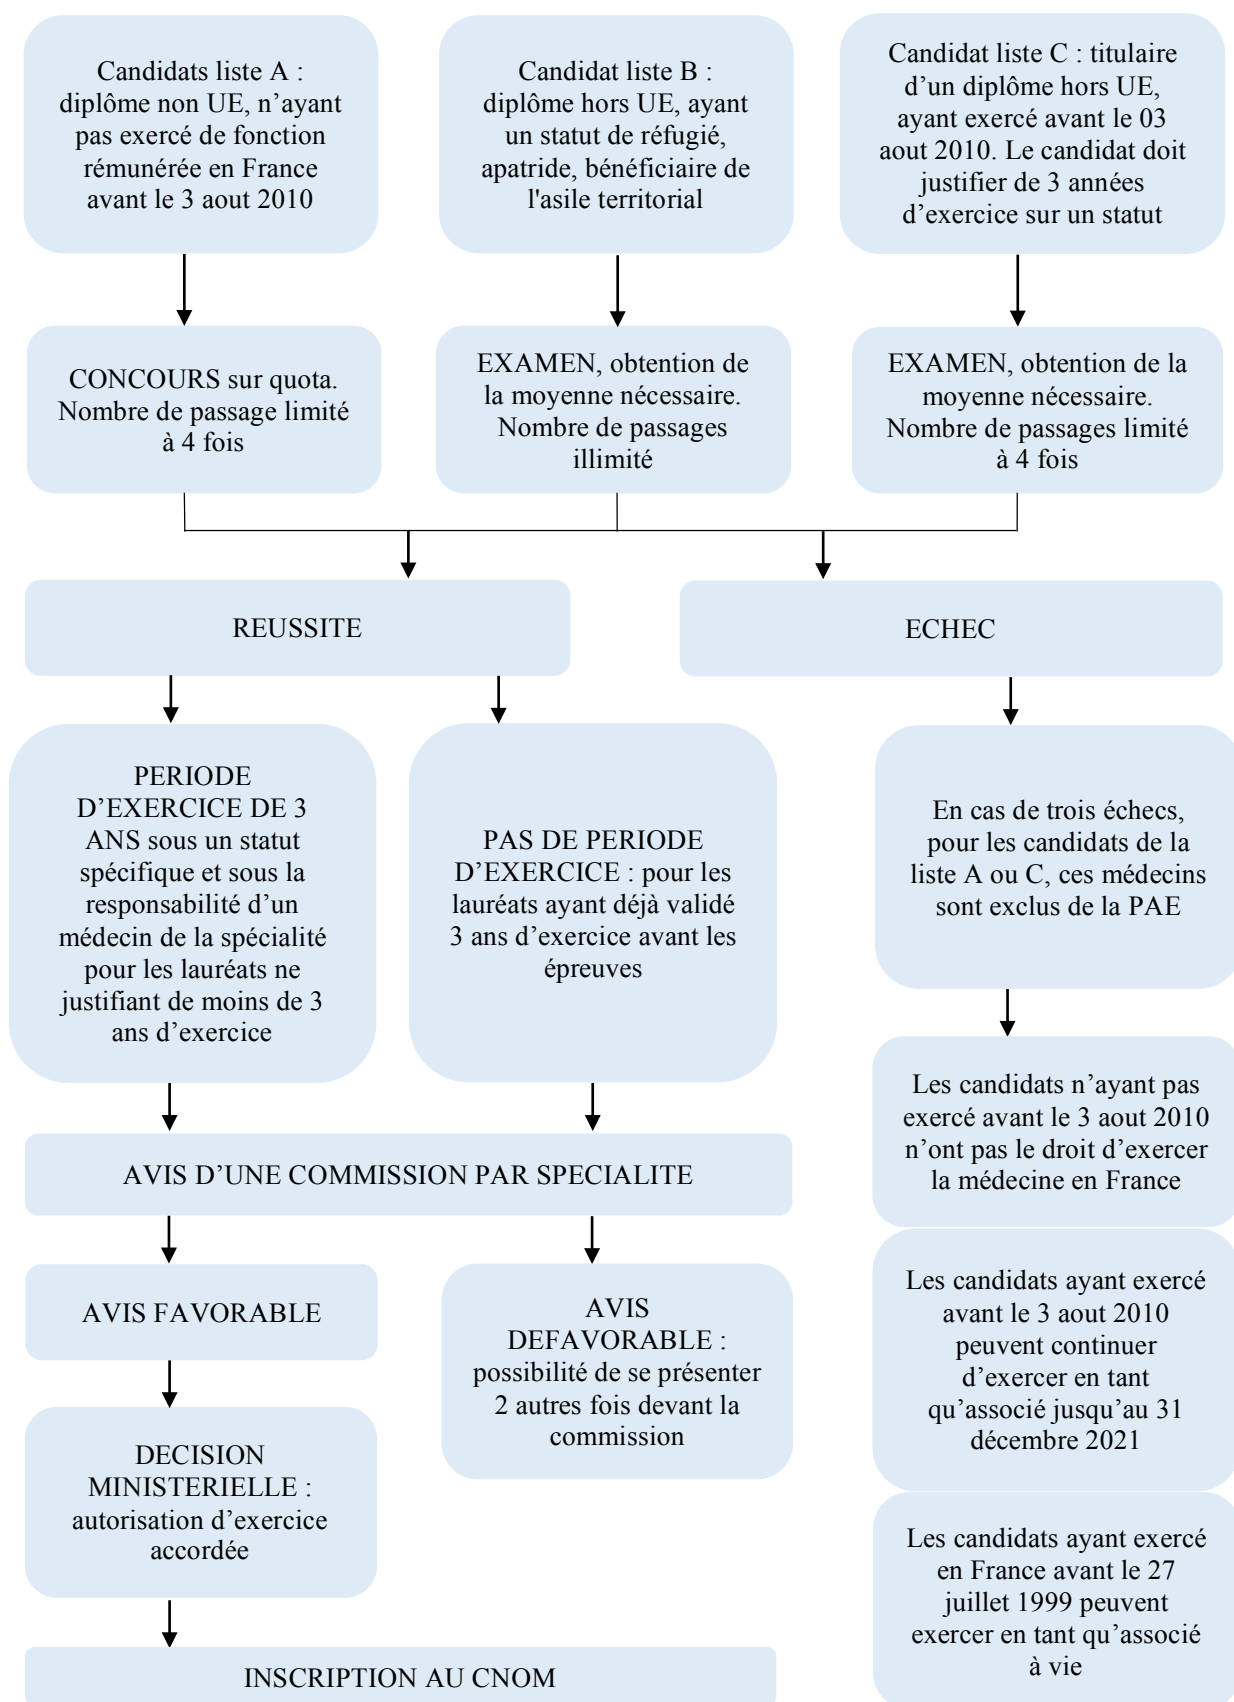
Candidats liste A : diplôme non UE, n'ayant pas exercé de fonction rémunérée en France avant le 3 aout 2010

Candidat liste B : diplôme hors UE, ayant un statut de réfugié, apatride, bénéficiaire de l'asile territorial

Candidat liste C : titulaire d'un diplôme hors UE, ayant exercé avant le 03 aout 2010. Le candidat doit justifier de 3 années d'exercice sur un statut

CONCOURS sur quota. Nombre de passage limité à 4 fois

EXAMEN, obtention de la moyenne nécessaire. Nombre de passages illimité

EXAMEN, obtention de la moyenne nécessaire. Nombre de passages limité à 4 fois

REUSSITE

ECHEC

PERIODE D'EXERCICE DE 3 ANS sous un statut spécifique et sous la responsabilité d'un médecin de la spécialité pour les lauréats ne justifiant de moins de 3 ans d'exercice

PAS DE PERIODE D'EXERCICE : pour les lauréats ayant déjà validé 3 ans d'exercice avant les épreuves

En cas de trois échecs, pour les candidats de la liste A ou C, ces médecins sont exclus de la PAE

Les candidats n'ayant pas exercé avant le 3 aout 2010 n'ont pas le droit d'exercer la médecine en France

AVIS D'UNE COMMISSION PAR SPECIALITE

AVIS FAVORABLE

AVIS DEFAVORABLE : possibilité de se présenter 2 autres fois devant la commission

Les candidats ayant exercé avant le 3 aout 2010 peuvent continuer d'exercer en tant qu'associé jusqu'au 31 décembre 2021

DECISION MINISTERIELLE : autorisation d'exercice accordée

Les candidats ayant exercé en France avant le 27 juillet 1999 peuvent exercer en tant qu'associé à vie

INSCRIPTION AU CNOM